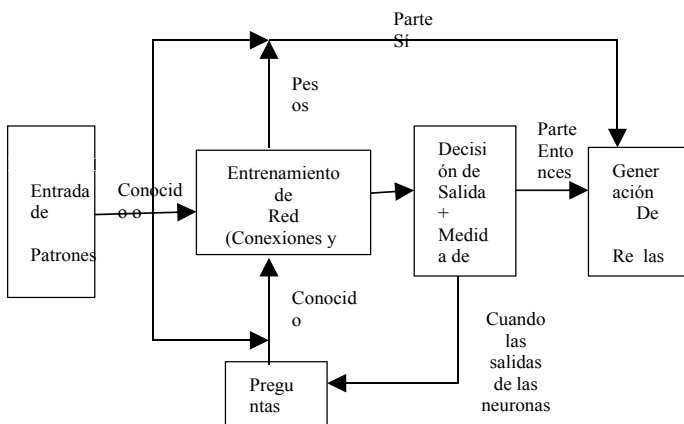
Parte Sí

Pes os

Entrada de Patrones

Conocid o o

Entrenamiento de Red (Conexiones y

Decisión de Salida + Medida de

Parte Entonces

Generación De Re las

Conocid o

Cuando las salidas de las neuronas

Preguntas